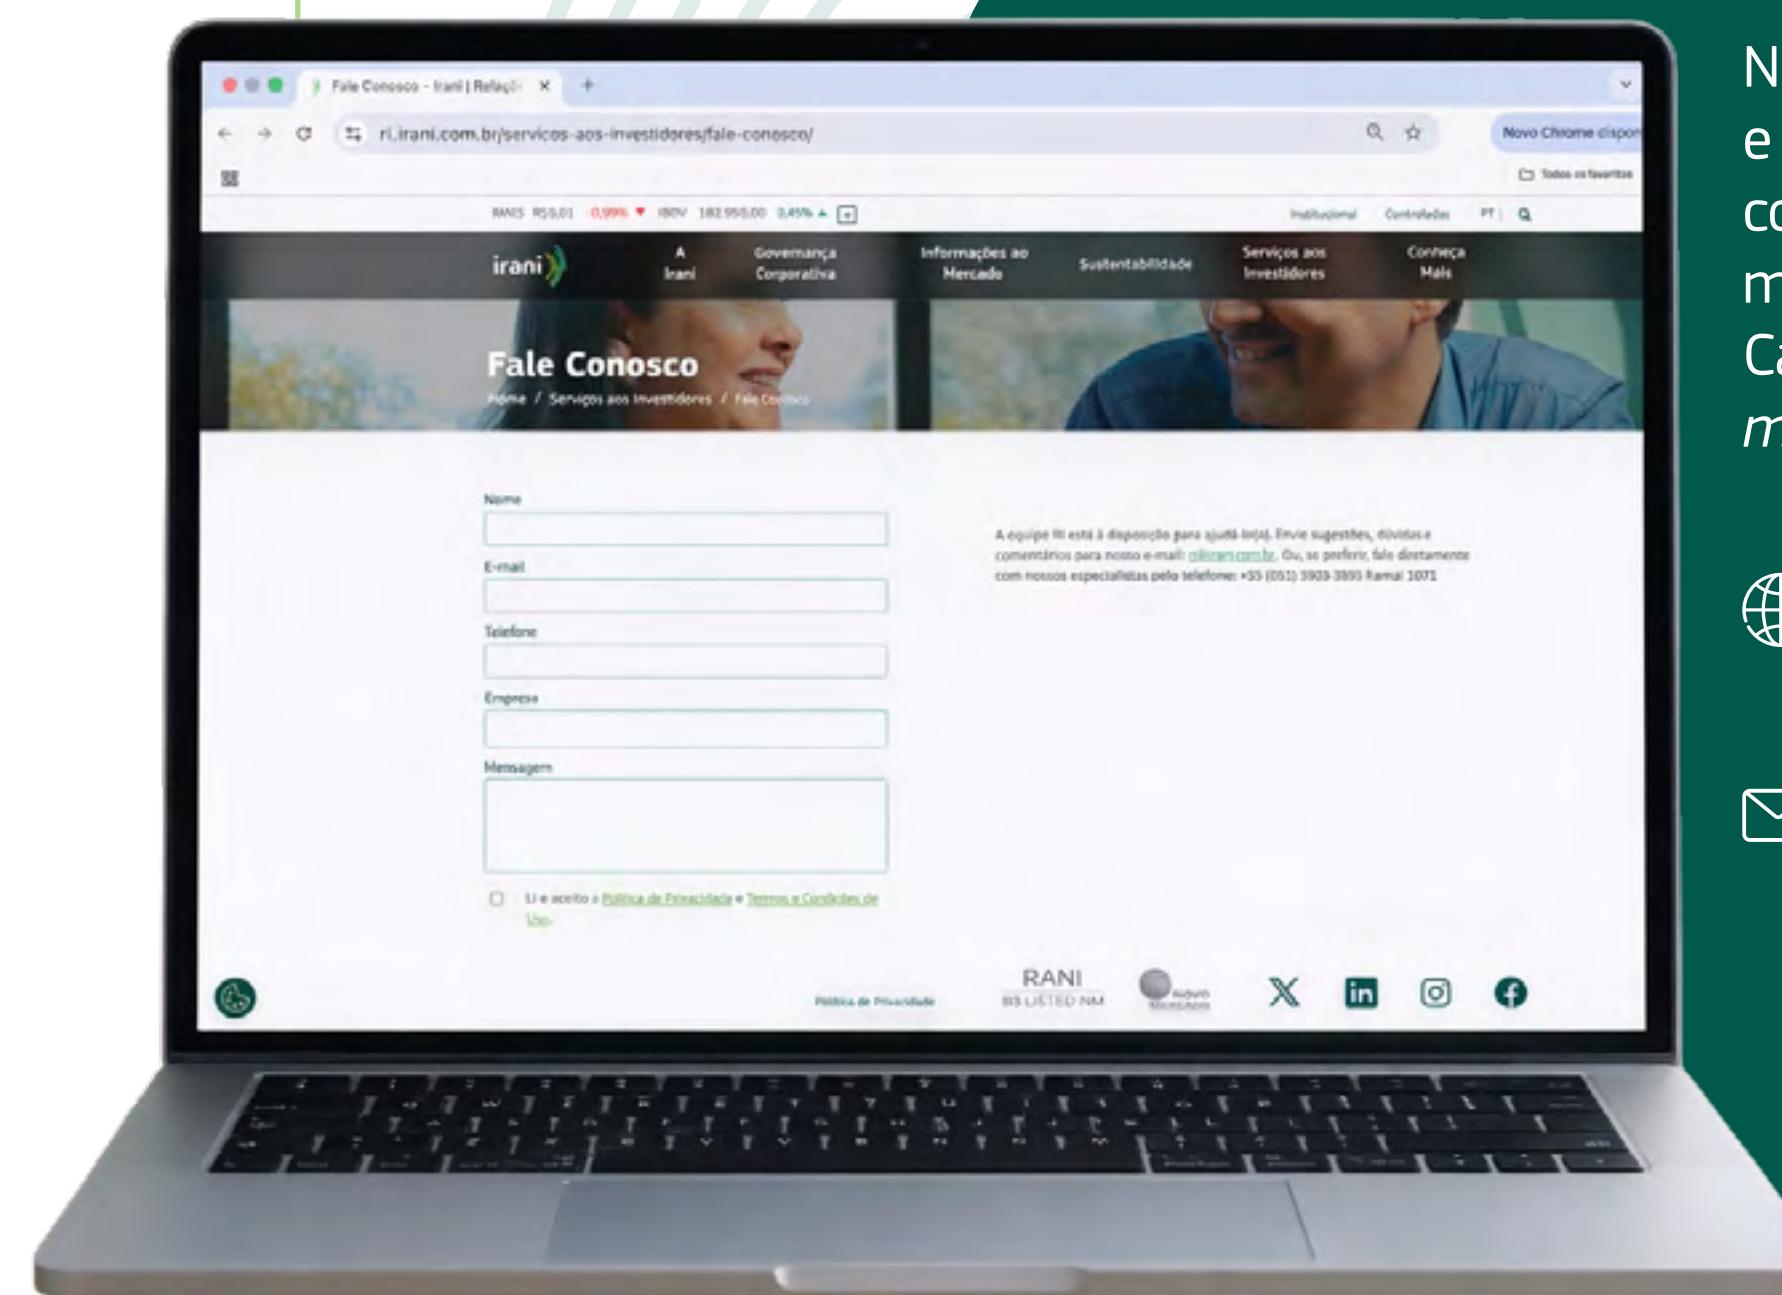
Fale Conosco - Irani | Relaçõ ×

ri.irani.com.br/servicos-aos-investidores/fale-conosco/

Novo Chrome dispon

Todos os favoritos

RANI3 R$5,01 0,99% ▼ IBOV 182.950,00 0,45% ▲

Institucional Controladas PT

irani

A Irani

Governança Corporativa

Informações ao Mercado

Sustentabilidade

Serviços aos Investidores

Conheça Mais

Fale Conosco

Home / Serviços aos Investidores / Fale Conosco

Nome

E-mail

Telefone

Empresa

Mensagem

Li e aceito a Política de Privacidade e Termos e Condições de Uso.

A equipe RI está à disposição para ajudá-lo(a). Envie sugestões, dúvidas e comentários para nosso e-mail: ri@irani.com.br. Ou, se preferir, fale diretamente com nossos especialistas pelo telefone: +55 (051) 3303-3800 Ramal 1071

Política de Privacidade

RANI B3 LISTED NM

NOVO MERCADO

N
e
co
m
Ca
m